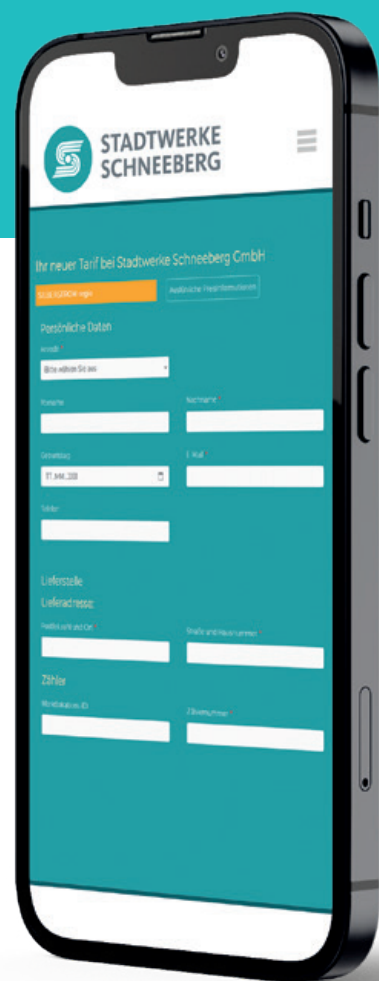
STADTWERKE SCHNEEBERG

Ihr neuer Tarif bei Stadtwerke Schneeberg GmbH

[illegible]

Ausführliche Preisinformationen

Persönliche Daten

Anrede *

Bitte wählen Sie aus

Vorname *

Nachname *

Geburtstag

TT.MM.JJJJ

E-Mail *

Telefon

Lieferstelle

Lieferadresse

Postleitzahl und Ort *

Straße und Hausnummer *

Zähler

Marktlokations-ID

Zählernummer *